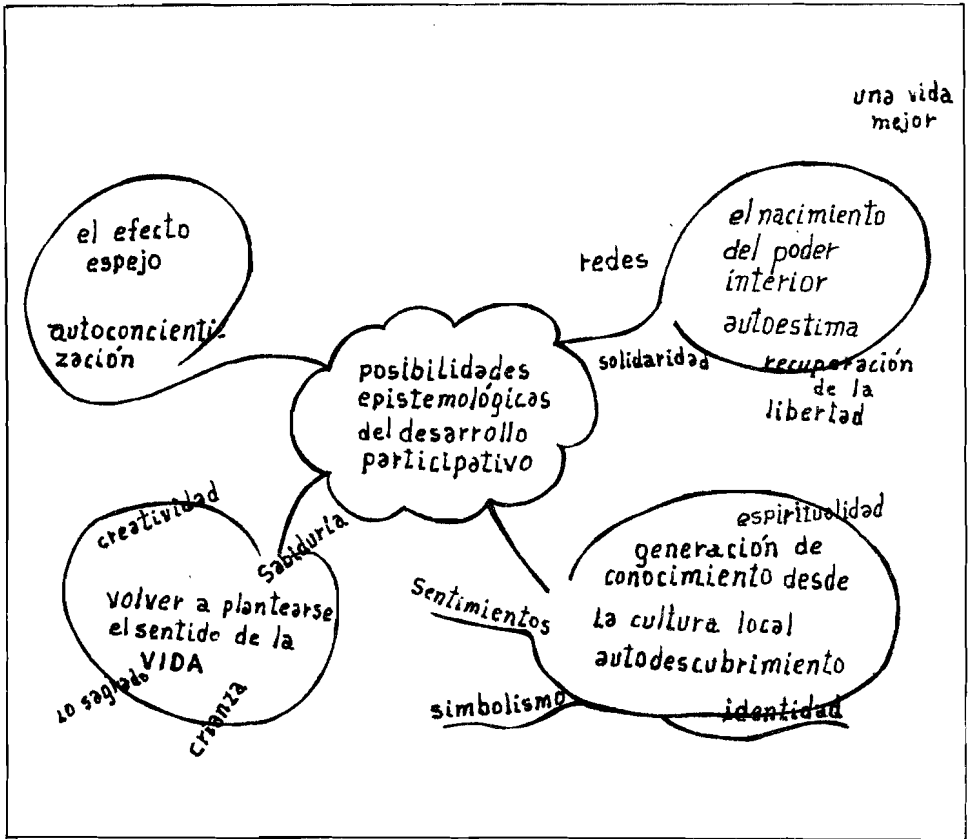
una vida mejor

el efecto espejo

autoconcientización

redes

el nacimiento del poder interior

autoestima

solidaridad

recuperación de la libertad

posibilidades epistemológicas del desarrollo participativo

creatividad

sabiduría

volver a plantearse el sentido de la VIDA

lo sagrado

crianza

espiritualidad

generación de conocimiento desde la cultura local

autodescubrimiento

Sentimientos

simbolismo

identidad